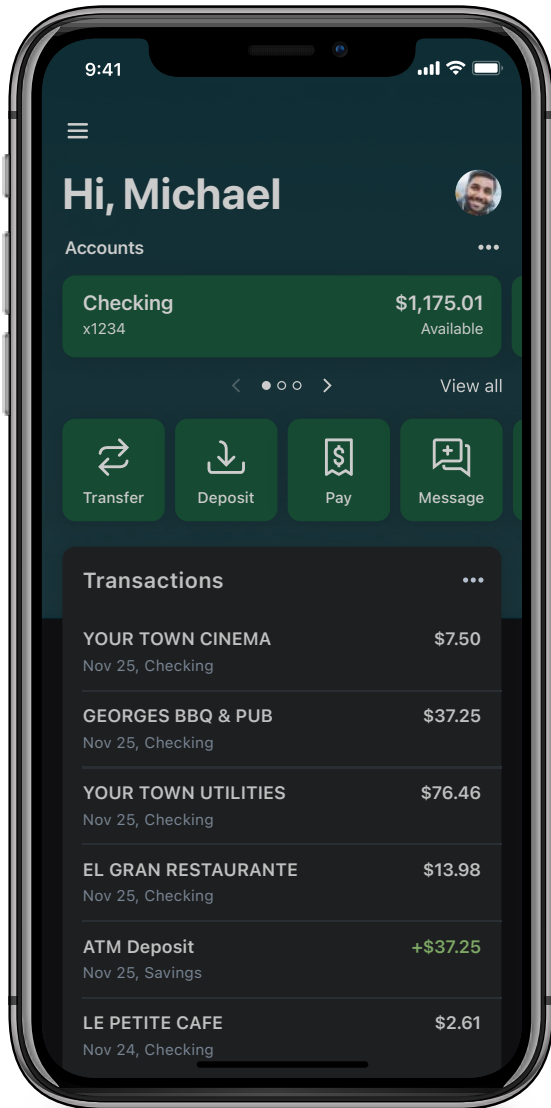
9:41

Hi, Michael

Accounts

Checking
x1234

$1,175.01
Available

View all

Transfer

Deposit

Pay

Message

Transactions

YOUR TOWN CINEMA
Nov 25, Checking
$7.50

GEORGES BBQ & PUB
Nov 25, Checking
$37.25

YOUR TOWN UTILITIES
Nov 25, Checking
$76.46

EL GRAN RESTAURANTE
Nov 25, Checking
$13.98

ATM Deposit
Nov 25, Savings
+$37.25

LE PETITE CAFE
Nov 24, Checking
$2.61